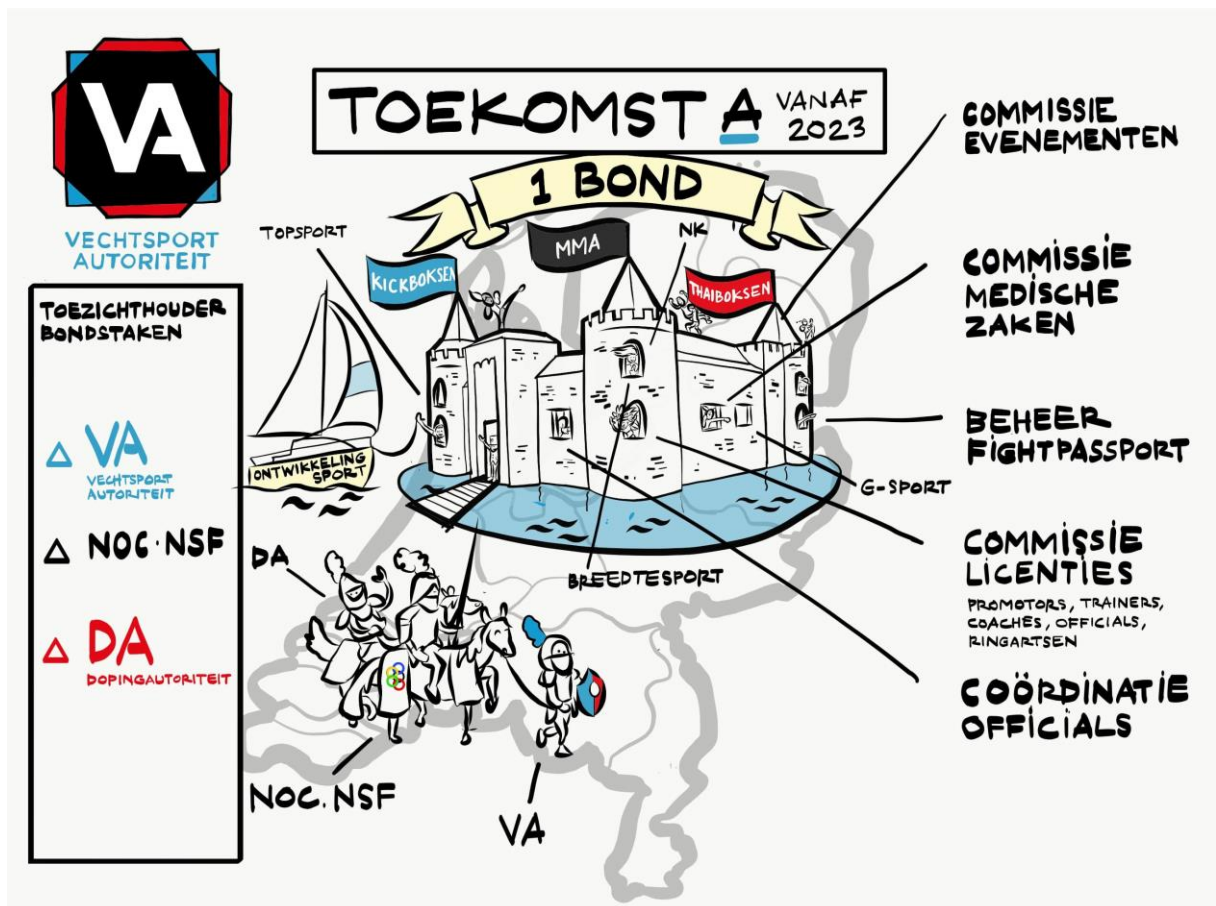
VA
VECHTSPORT AUTORITEIT

TOEKOMST A VANAF 2023

1 BOND

TOPSPORT

KICKBOKSEN

MMA

NK

THAIBOKSEN

COMMISSIE EVENEMENTEN

COMMISSIE MEDISCHE ZAKEN

BEHEER FIGHTPASSPORT

G-SPORT

COMMISSIE LICENTIES
PROMOTORS, TRAINERS, COACHES, OFFICIALS, RINGARTSEN

COÖRDINATIE OFFICIALS

ONTWIKKELING SPORT

BREEDTESPORT

DA

NOC.NSF

VA

TOEZICHTHOUDER BONDSTAKEN

△ VA VECHTSPORT AUTORITEIT

△ NOC·NSF

△ DA DOPINGAUTORITEIT